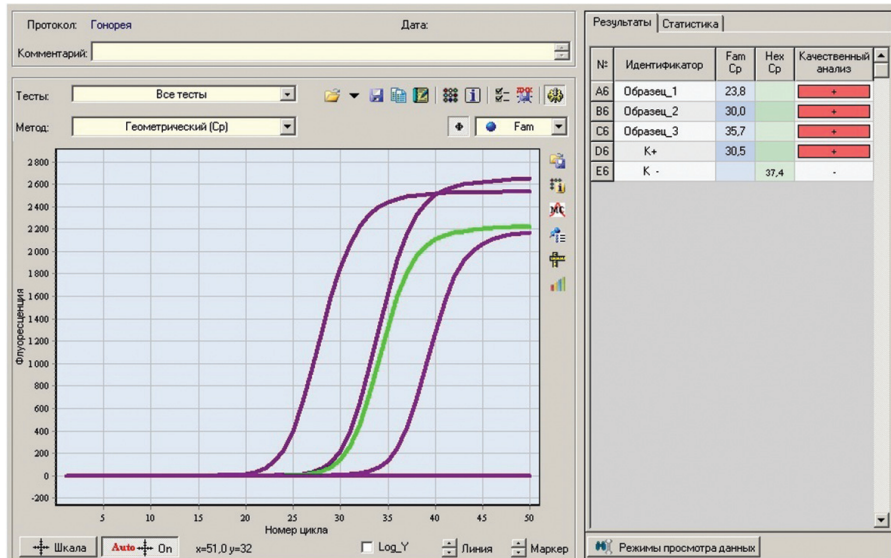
Протокол: Гонорея

Дата:

Комментарий:

Тесты: Все тесты

Метод: Геометрический (Cp)

Fam

2 800
2 600
2 400
2 200
2 000
1 800
1 600
1 400
1 200
1 000
800
600
400
200
0
-200

Флуоресценция

5 10 15 20 25 30 35 40 45 50

Номер цикла

Шкала Auto On x=51,0 y=32 Log_Y Линия Маркер

Результаты Статистика

| № | Идентификатор | Fam Cp | Hex Cp | Качественный анализ |
|---|---|---|---|---|
| A6 | Образец_1 | 23,8 | | + |
| B6 | Образец_2 | 30,0 | | + |
| C6 | Образец_3 | 35,7 | | + |
| D6 | K+ | 30,5 | | + |
| E6 | K - | | 37,4 | - |

Режимы просмотра данных